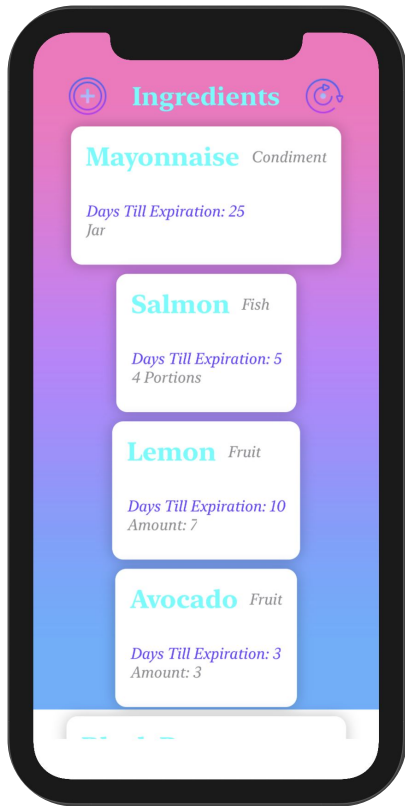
Ingredients

Mayonnaise Condiment

Days Till Expiration: 25
Jar

Salmon Fish

Days Till Expiration: 5
4 Portions

Lemon Fruit

Days Till Expiration: 10
Amount: 7

Avocado Fruit

Days Till Expiration: 3
Amount: 3

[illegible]